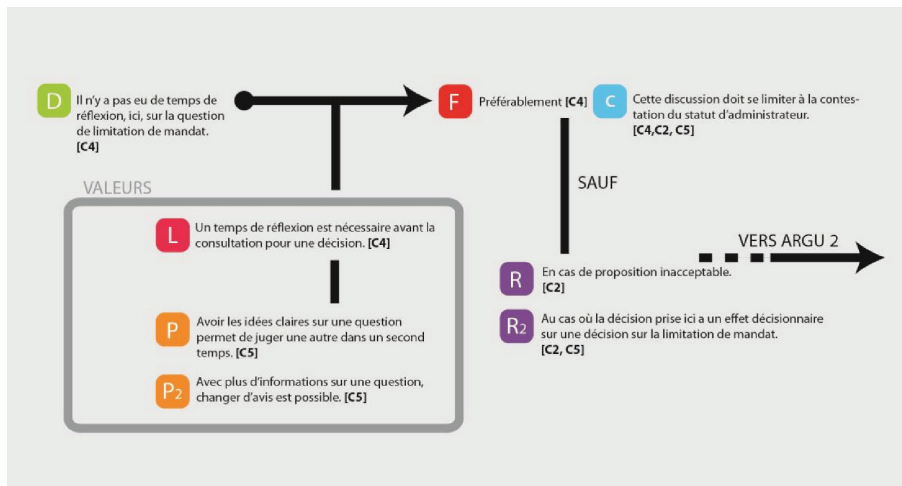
D Il n'y a pas eu de temps de réflexion, ici, sur la question de limitation de mandat. **[C4]**

F Préférablement **[C4]**

C Cette discussion doit se limiter à la contestation du statut d'administrateur. **[C4,C2, C5]**

VALEURS

L Un temps de réflexion est nécessaire avant la consultation pour une décision. **[C4]**

P Avoir les idées claires sur une question permet de juger une autre dans un second temps. **[C5]**

P2 Avec plus d'informations sur une question, changer d'avis est possible. **[C5]**

SAUF

VERS ARGU 2

R En cas de proposition inacceptable. **[C2]**

R2 Au cas où la décision prise ici a un effet décisionnaire sur une décision sur la limitation de mandat. **[C2, C5]**